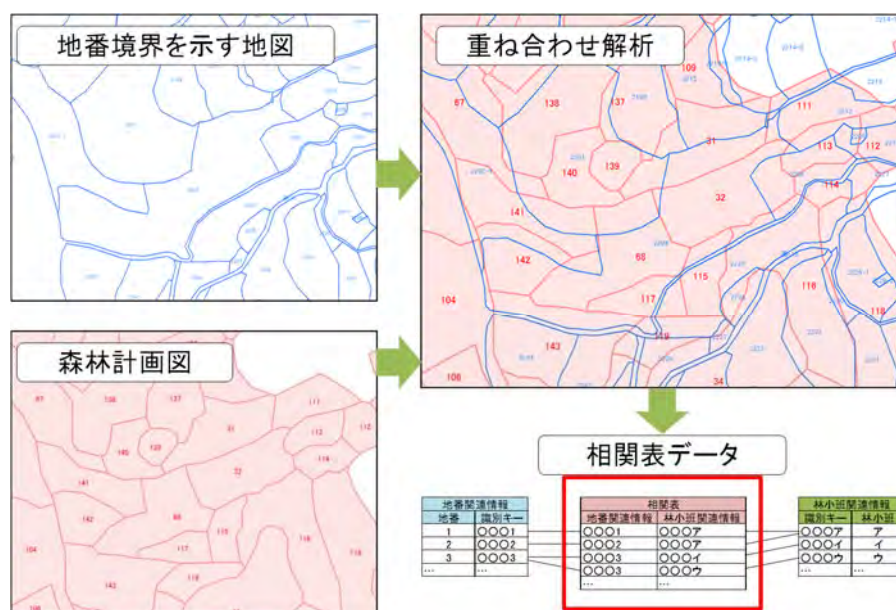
地番境界を示す地図

森林計画図

重ね合わせ解析

67
138
137
109
111
113
112
140
139
31
114
32
141
142
68
115
116
104
117
118
143
119
34
106

相関表データ

| 地番関連情報 | |
|---|---|
| 地番 | 識別キー |
| 1 | ○○○1 |
| 2 | ○○○2 |
| 3 | ○○○3 |
| … | … |

| 相関表 | |
|---|---|
| 地番関連情報 | 林小班関連情報 |
| ○○○1 | ○○○ア |
| ○○○2 | ○○○ア |
| ○○○3 | ○○○イ |
| ○○○3 | ○○○ウ |
| … | … |

| 林小班関連情報 | |
|---|---|
| 識別キー | 林小班 |
| ○○○ア | ア |
| ○○○イ | イ |
| ○○○ウ | ウ |
| … | … |